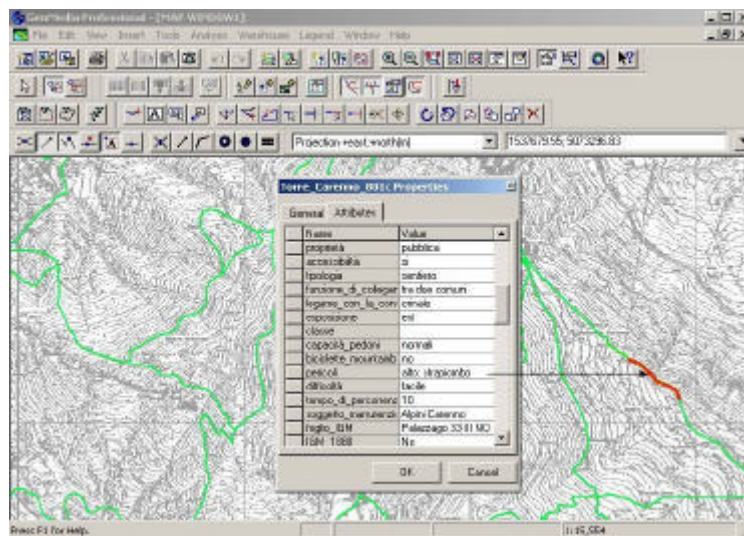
GeoMedia Professional - [MAP WINDOW1]

File Edit View Insert Tools Analysis Warehouse Legend Window Help

Projection-east,north(m)

1537679.55, 5073296.83

Torre_Careno 001 Properties

General Attributes

| Name | Value |
|---|---|
| proprietà | pubblica |
| accessibilità | sì |
| tipologia | sentiero |
| funzione_di_collegam | tra due comuni |
| legame_con_la_conv | estivo |
| esposizione | est |
| classe | |
| capacità_pedoni | normali |
| biciclette_mountainb | no |
| pericoli | alto: strapiombo |
| difficoltà | facile |
| tempo_di_percorrenz | 10 |
| soggetto_manutenzio | Alpini Careno |
| foglio_IGM | Pelazzago 33 II NO |
| ISIN_1888 | No |

OK Cancel

Press F1 for Help.

1:15,564